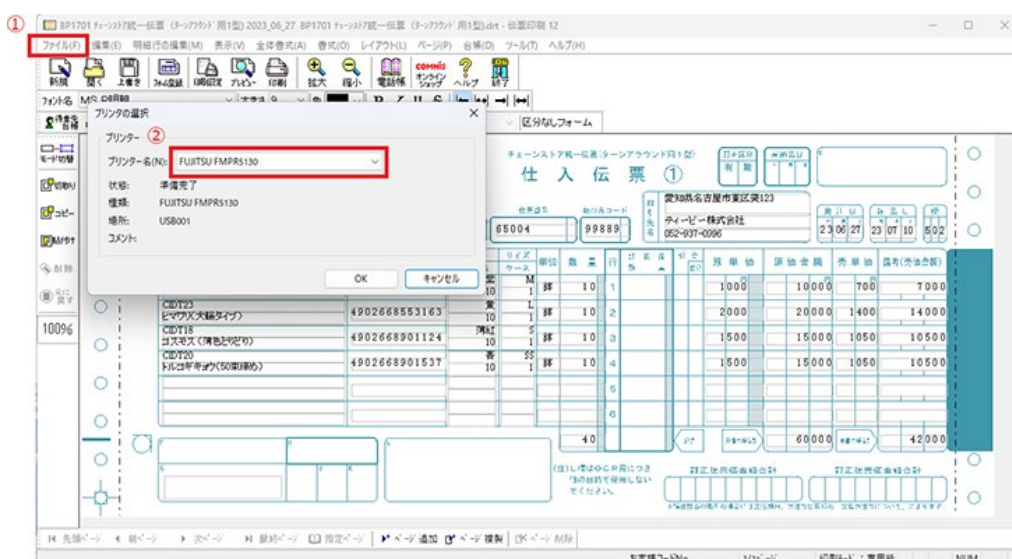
①
BP1701 チェーンストア統一伝票 (ターンアラウンド用1型) 2023_06_27 BP1701 チェーンストア統一伝票 (ターンアラウンド用1型).drt - 伝票印刷 12

ファイル(F) 編集(E) 明細行の編集(M) 表示(V) 全体書式(A) 書式(O) レイアウト(L) ページ(P) 台帳(D) ツール(T) ヘルプ(H)

新規 開く 上書き フォーム登録 印刷設定 プレビュー 印刷 拡大 縮小 電話帳 オンラインショップ ヘルプ 終了

フォント名 MS 明朝

モード切替 切取り コピー 貼付け 削除 元に戻す 100%

区分なしフォーム

プリンタの選択
プリンター ②
プリンター名(N): FUJITSU FMPR5130
状態: 準備完了
種類: FUJITSU FMPR5130
場所: USB001
コメント:
OK キャンセル

チェーンストア統一伝票(ターンアラウンド用1型)
仕 入 伝 票 ①
愛知県名古屋市東区葵123
ティーピー株式会社
052-937-0096
65004 99889
23 06 27 23 07 10 502

| 品名 | コード | サイズ | 単位 | 数量 | 行 | 原単価 | 原価金額 | 売単価 | 売価金額 |
|---|---|---|---|---|---|---|---|---|---|
| | | M | 袋 | 10 | 1 | 1000 | 10000 | 700 | 7000 |
| CIDT23 ヒマワリ(大輪タイプ) | 4902668553163 | 黄 L 10 | 袋 | 10 | 2 | 2000 | 20000 | 1400 | 14000 |
| CIDT18 コスモス(薄色切花り) | 4902668901124 | 薄紅 S 10 | 袋 | 10 | 3 | 1500 | 15000 | 1050 | 10500 |
| CIDT20 トルコギキョウ(50束練め) | 4902668901537 | 青 SS 10 | 袋 | 10 | 4 | 1500 | 15000 | 1050 | 10500 |
| | | | | | 5 | | | | |
| | | | | | 6 | | | | |
| | | | | 40 | | | 60000 | | 42000 |

(注)L欄はOCR用につき、印刷対象のため使用しないでください。
訂正後原価金額合計 訂正後売価金額合計

先頭ページ 前ページ 次ページ 最終ページ 指定ページ ページ追加 ページ複製 ページ削除

NUM